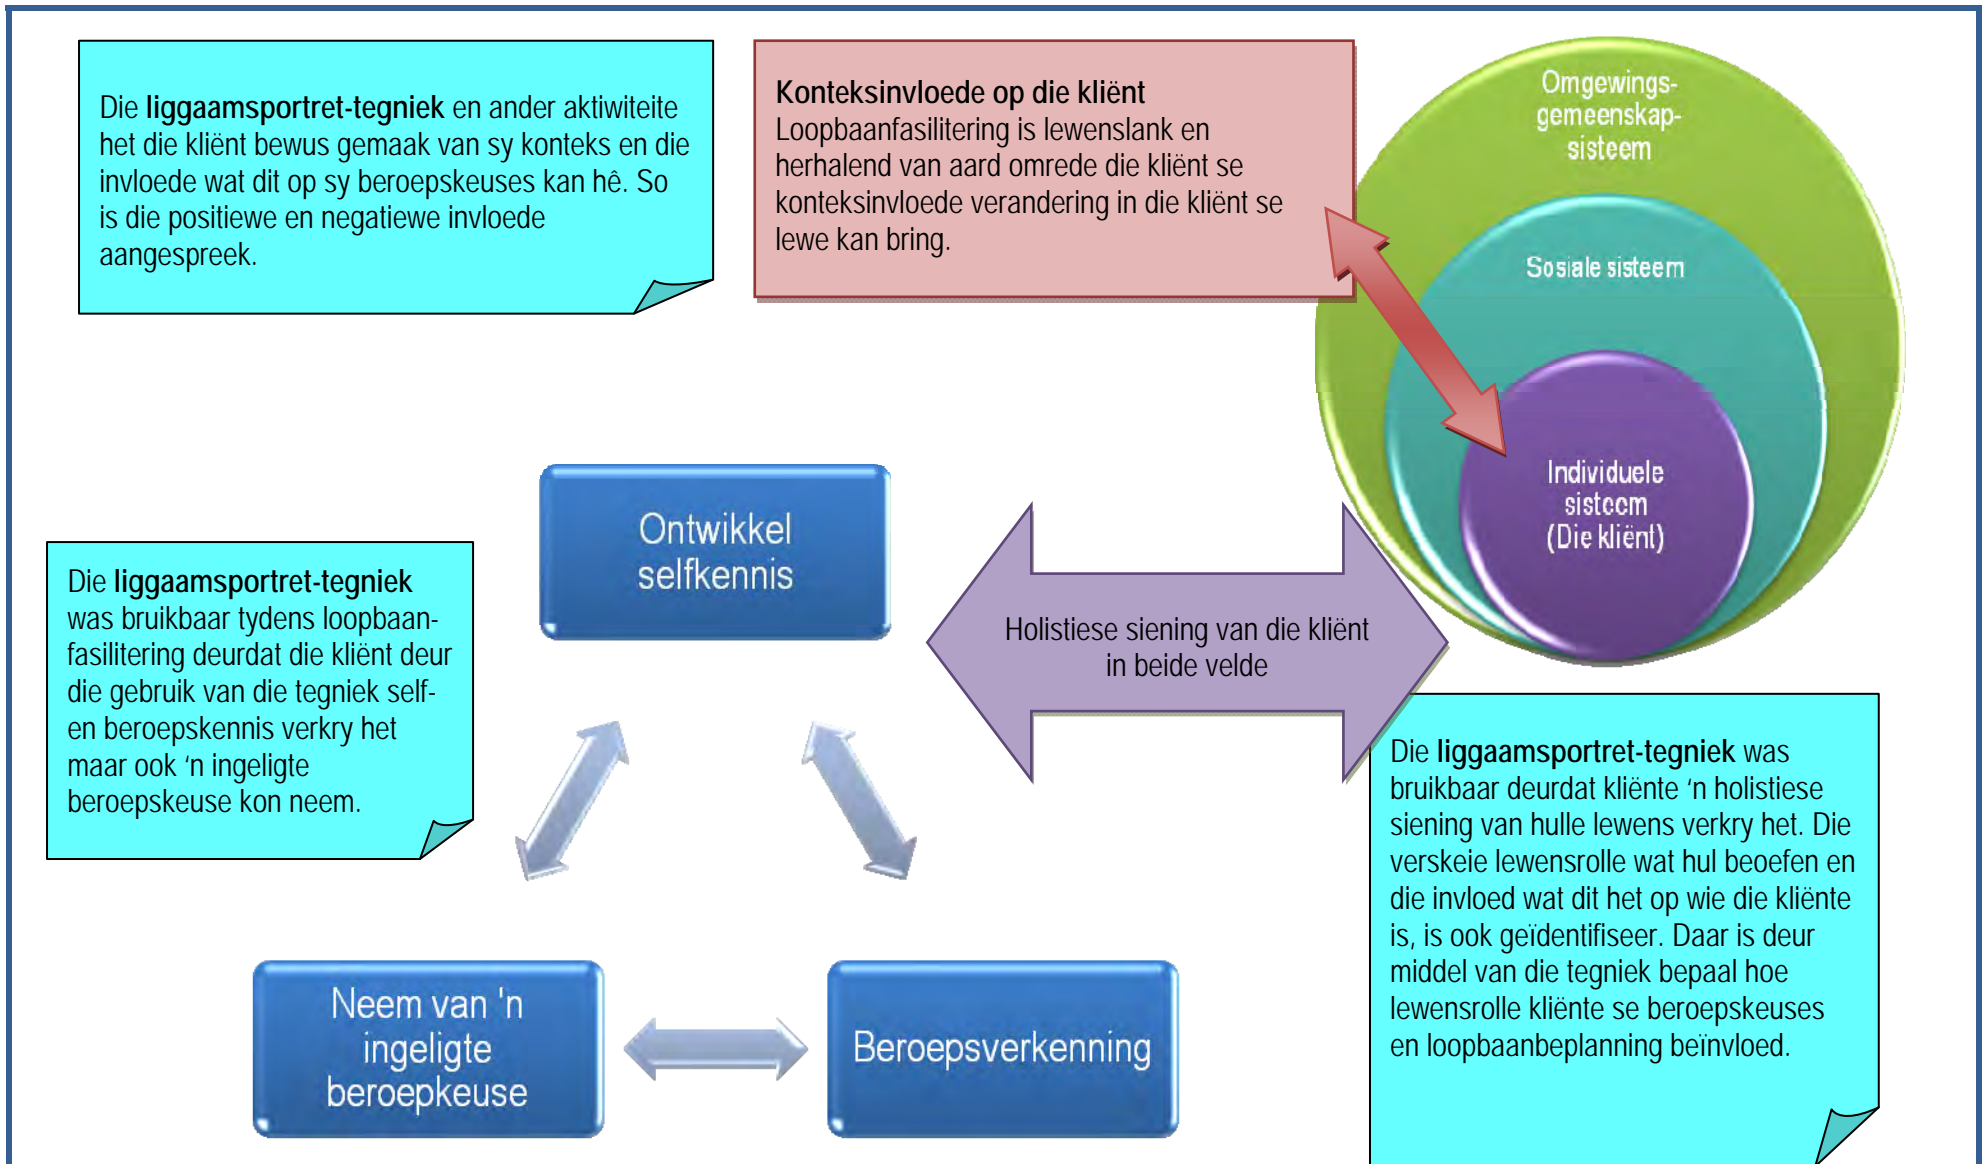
Die **liggaamsportret-tegniek** en ander aktiwiteite het die kliënt bewus gemaak van sy konteks en die invloede wat dit op sy beroepskeuses kan hê. So is die positiewe en negatiewe invloede aangespreek.

**Konteksinvloede op die kliënt**
Loopbaanfasilitering is lewenslank en herhalend van aard omrede die kliënt se konteksinvloede verandering in die kliënt se lewe kan bring.

Omgewings-gemeenskap-sisteem

Sosiale sisteem

Individuele sisteem (Die kliënt)

Ontwikkel selfkennis

Holistiese siening van die kliënt in beide velde

Die **liggaamsportret-tegniek** was bruikbaar tydens loopbaanfasilitering deurdat die kliënt deur die gebruik van die tegniek self- en beroepskennis verkry het maar ook 'n ingeligte beroepskeuse kon neem.

Die **liggaamsportret-tegniek** was bruikbaar deurdat kliënte 'n holistiese siening van hulle lewens verkry het. Die verskeie lewensrolle wat hul beoefen en die invloed wat dit het op wie die kliënte is, is ook geïdentifiseer. Daar is deur middel van die tegniek bepaal hoe lewensrolle kliënte se beroepskeuses en loopbaanbeplanning beïnvloed.

Neem van 'n ingeligte beroepkeuse

Beroepsverkenning